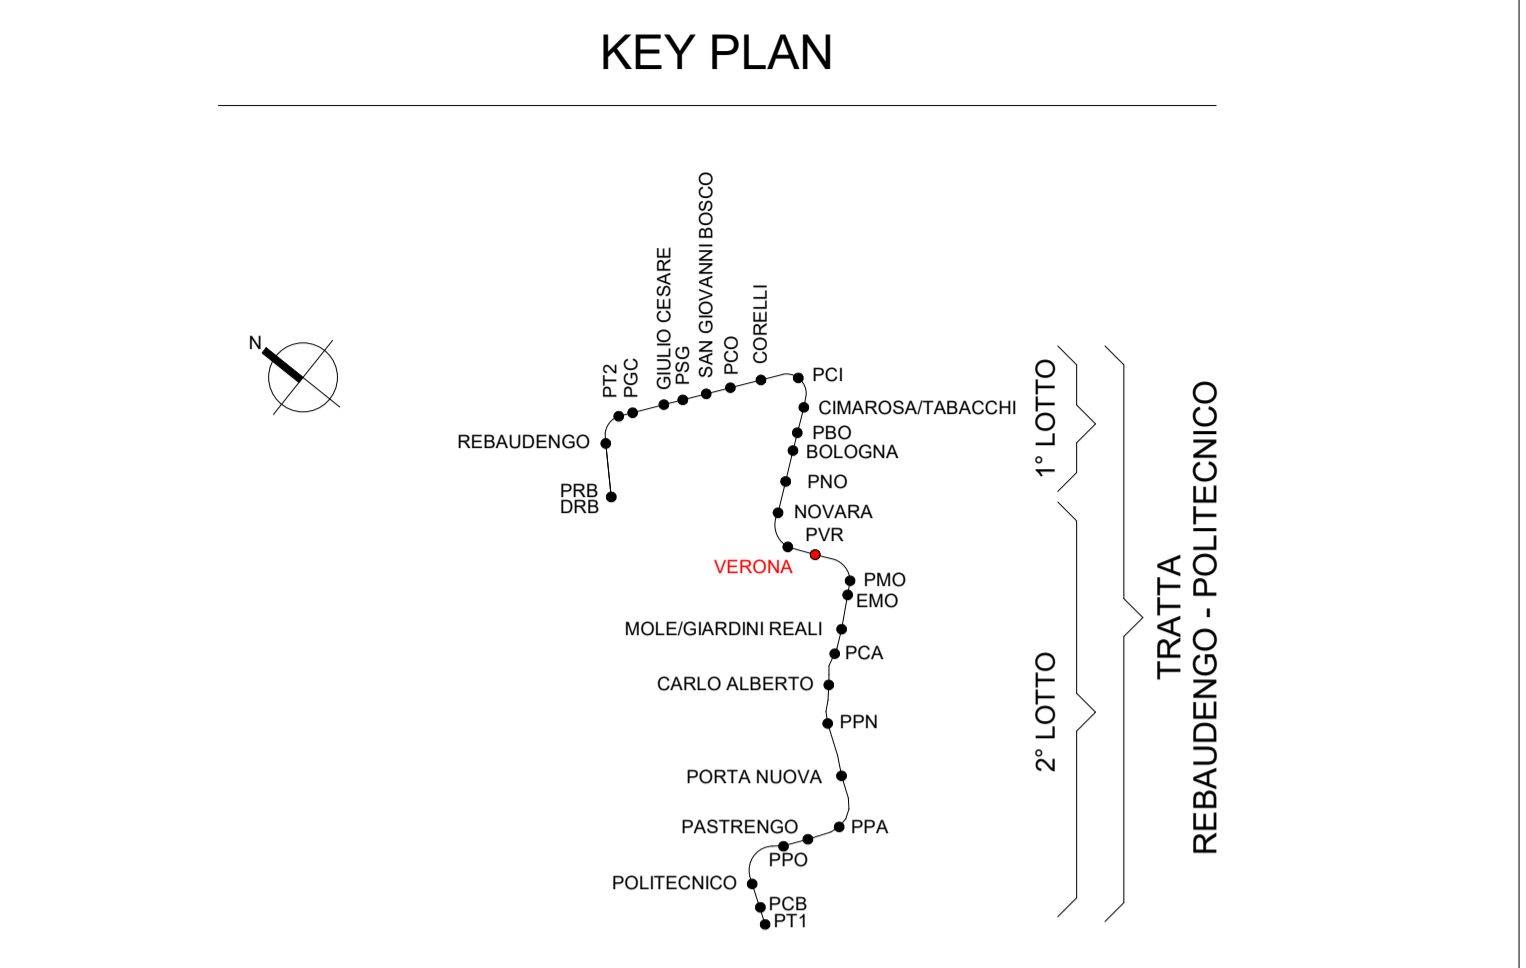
KEY PLAN

N

PT2
PGC
GIULIO CESARE
PSG
SAN GIOVANNI BOSCO
PCO
CORELLI
PCI
CIMAROSA/TABACCHI
PBO
BOLOGNA
PNO
NOVARA
PVR
REBAUDENGO
PRB
DRB
VERONA
PMO
EMO
MOLE/GIARDINI REALI
PCA
CARLO ALBERTO
PPN
PORTA NUOVA
PASTRENGO
PPA
PPO
POLITECNICO
PCB
PT1

1° LOTTO
2° LOTTO

TRATTA
REBAUDENGO - POLITECNICO